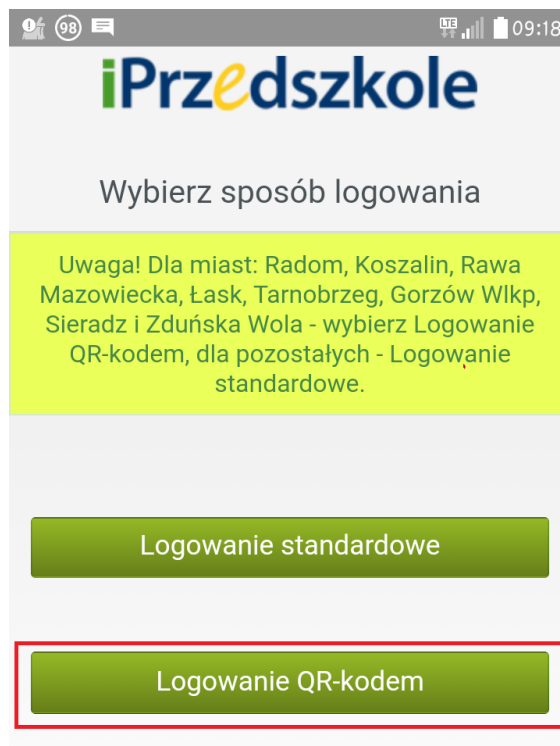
98 LTE 09:18

iPrzedszkole

Wybierz sposób logowania

Uwaga! Dla miast: Radom, Koszalin, Rawa Mazowiecka, Łask, Tarnobrzeg, Gorzów Wlkp, Sieradz i Zduńska Wola - wybierz Logowanie QR-kodem, dla pozostałych - Logowanie standardowe.

Logowanie standardowe

Logowanie QR-kodem